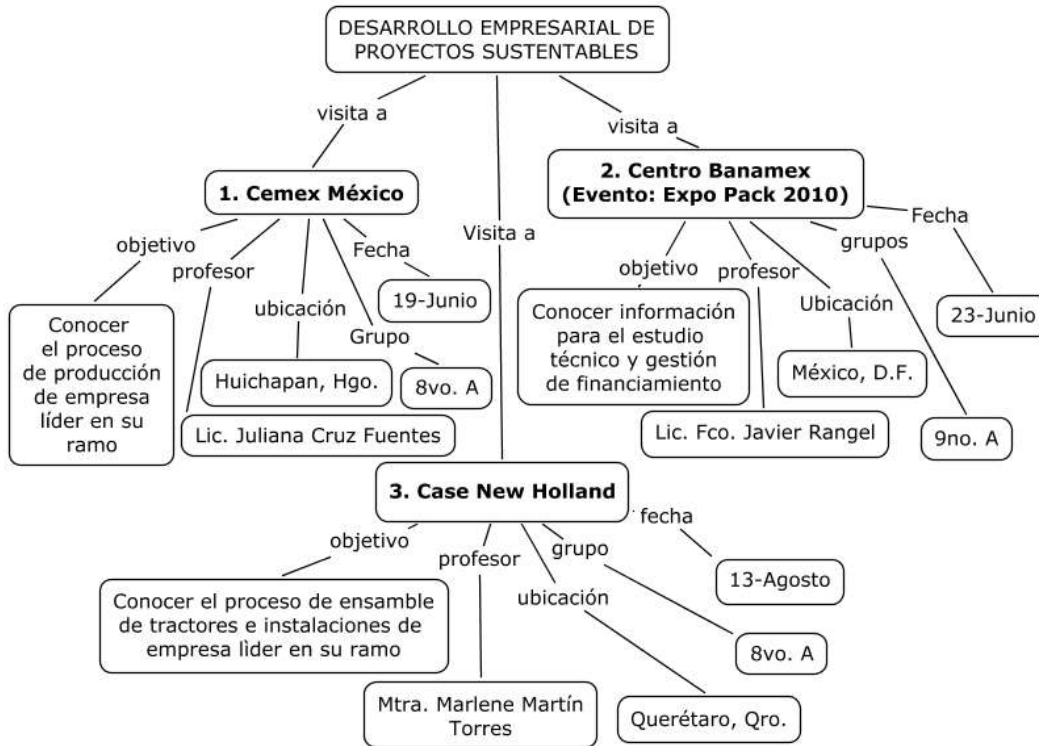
DESARROLLO EMPRESARIAL DE PROYECTOS SUSTENTABLES

visita a

1. Cemex México

objetivo

Conocer el proceso de producción de empresa líder en su ramo

profesor

Lic. Juliana Cruz Fuentes

ubicación

Huichapan, Hgo.

Grupo

8vo. A

Fecha

19-Junio

Visita a

visita a

2. Centro Banamex (Evento: Expo Pack 2010)

objetivo

Conocer información para el estudio técnico y gestión de financiamiento

profesor

Lic. Fco. Javier Rangel

Ubicación

México, D.F.

grupos

9no. A

Fecha

23-Junio

3. Case New Holland

objetivo

Conocer el proceso de ensamble de tractores e instalaciones de empresa lìder en su ramo

profesor

Mtra. Marlene Martín Torres

ubicación

Querétaro, Qro.

grupo

8vo. A

fecha

13-Agosto